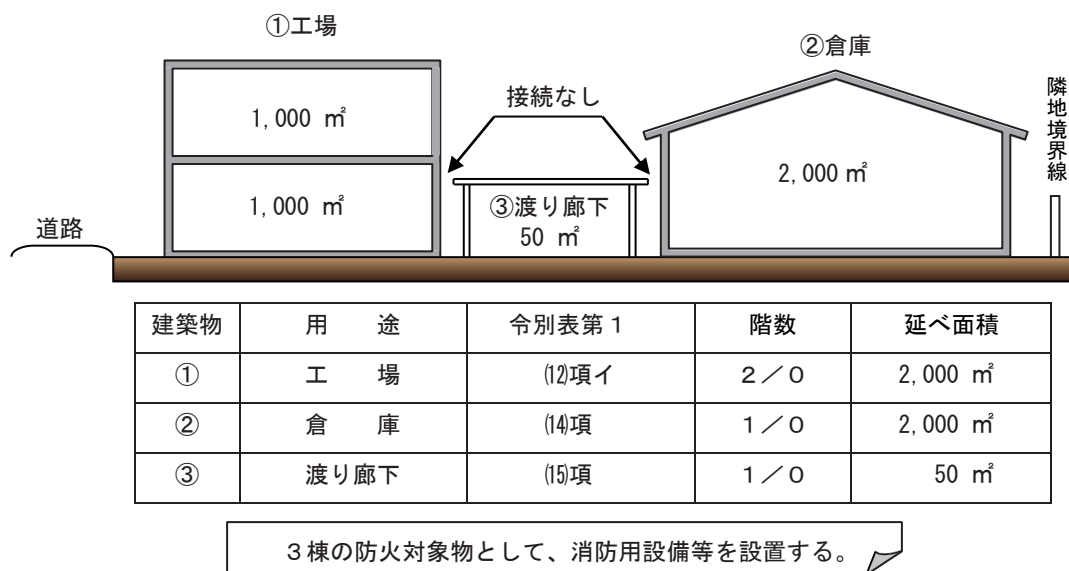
①工場

1,000 ㎡

1,000 ㎡

接続なし

③渡り廊下
50 ㎡

②倉庫

2,000 ㎡

隣地境界線

道路

| 建築物 | 用　途 | 令別表第１ | 階数 | 延べ面積 |
|---|---|---|---|---|
| ① | 工　場 | ⑿項イ | ２／０ | 2,000 ㎡ |
| ② | 倉　庫 | ⒁項 | １／０ | 2,000 ㎡ |
| ③ | 渡り廊下 | ⒂項 | １／０ | 50 ㎡ |

３棟の防火対象物として、消防用設備等を設置する。